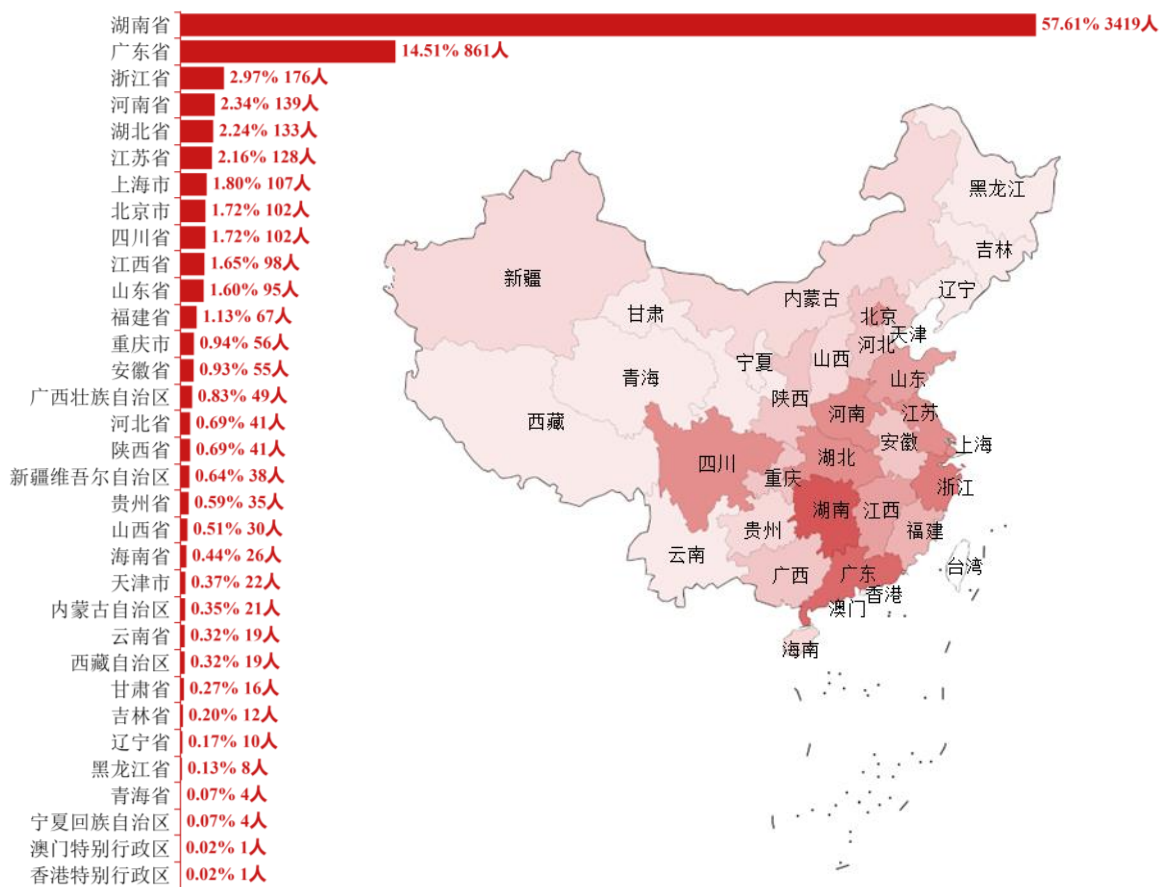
湖南省 57.61% 3419人
广东省 14.51% 861人
浙江省 2.97% 176人
河南省 2.34% 139人
湖北省 2.24% 133人
江苏省 2.16% 128人
上海市 1.80% 107人
北京市 1.72% 102人
四川省 1.72% 102人
江西省 1.65% 98人
山东省 1.60% 95人
福建省 1.13% 67人
重庆市 0.94% 56人
安徽省 0.93% 55人
广西壮族自治区 0.83% 49人
河北省 0.69% 41人
陕西省 0.69% 41人
新疆维吾尔自治区 0.64% 38人
贵州省 0.59% 35人
山西省 0.51% 30人
海南省 0.44% 26人
天津市 0.37% 22人
内蒙古自治区 0.35% 21人
云南省 0.32% 19人
西藏自治区 0.32% 19人
甘肃省 0.27% 16人
吉林省 0.20% 12人
辽宁省 0.17% 10人
黑龙江省 0.13% 8人
青海省 0.07% 4人
宁夏回族自治区 0.07% 4人
澳门特别行政区 0.02% 1人
香港特别行政区 0.02% 1人

黑龙江
吉林
辽宁
新疆
内蒙古
甘肃
北京
天津
河北
宁夏
山西
青海
山东
陕西
河南
江苏
西藏
安徽
上海
四川
湖北
重庆
浙江
湖南
江西
贵州
福建
云南
台湾
广西
广东
香港
澳门
海南